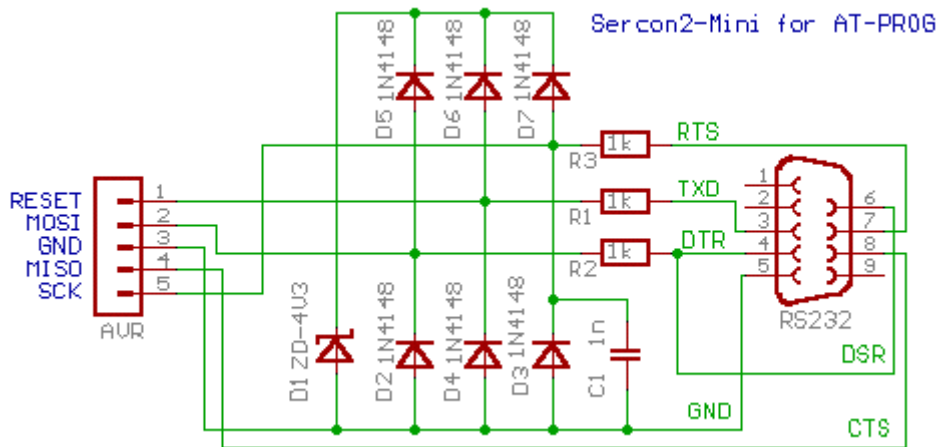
Sercon2-Mini for AT-PROG

D5 1N4148
D6 1N4148
D7 1N4148

RTS
R3 1k
TXD
R1 1k
DTR
R2 1k

RESET
MOSI
GND
MISO
SCK

1
2
3
4
5

AVR

1
2
3
4
5
6
7
8
9

RS232

D1 ZD-4U3
D2 1N4148
D4 1N4148
D3 1N4148
C1 1n

DSR
GND
CTS